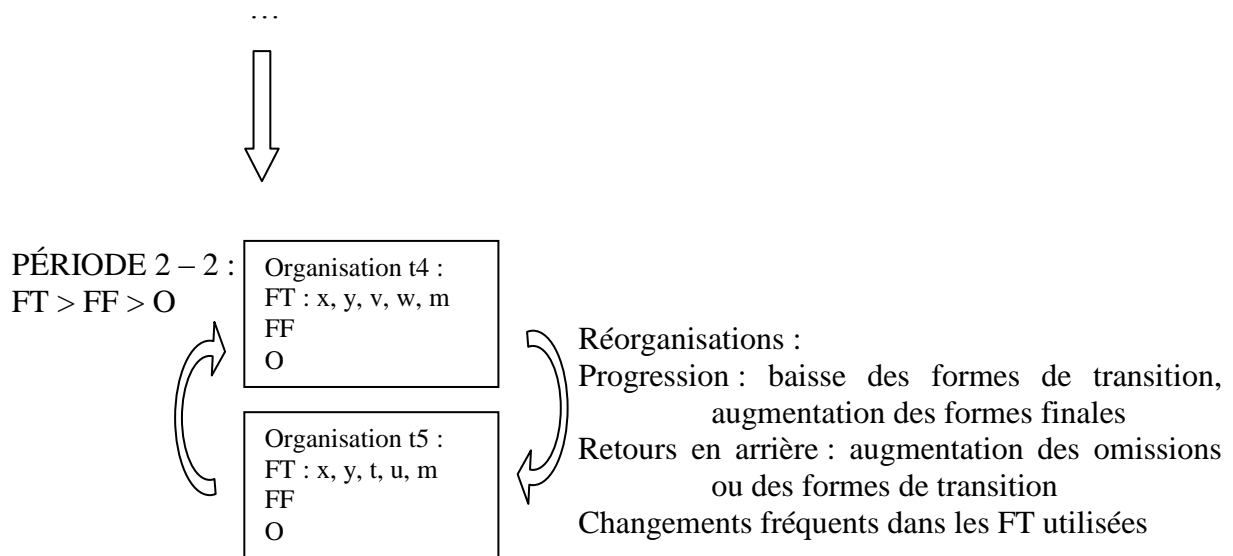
…

PÉRIODE 2 – 2 :
FT > FF > O

Organisation t4 :
FT : x, y, v, w, m
FF
O

Organisation t5 :
FT : x, y, t, u, m
FF
O

Réorganisations :
Progression : baisse des formes de transition, augmentation des formes finales
Retours en arrière : augmentation des omissions ou des formes de transition
Changements fréquents dans les FT utilisées